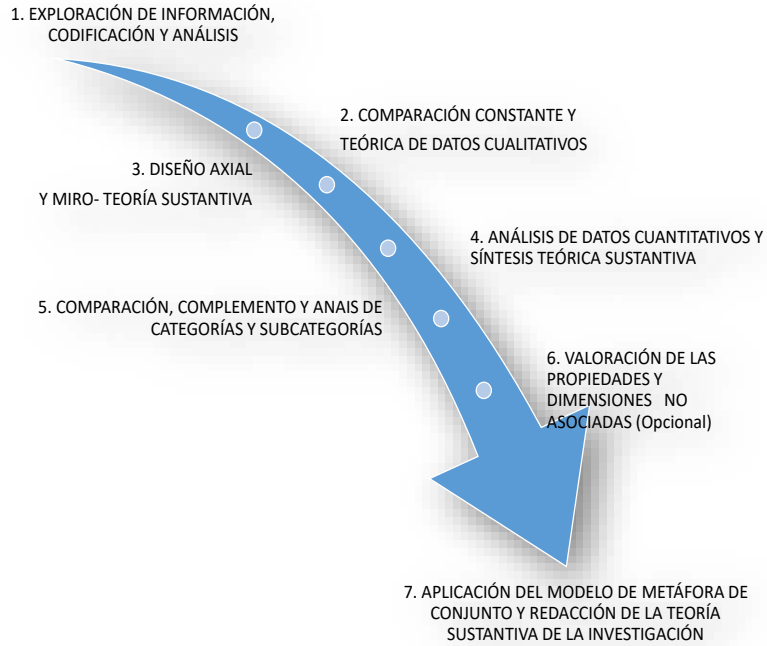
1. EXPLORACIÓN DE INFORMACIÓN, CODIFICACIÓN Y ANÁLISIS

2. COMPARACIÓN CONSTANTE Y TEÓRICA DE DATOS CUALITATIVOS

3. DISEÑO AXIAL Y MIRO- TEORÍA SUSTANTIVA

4. ANÁLISIS DE DATOS CUANTITATIVOS Y SÍNTESIS TEÓRICA SUSTANTIVA

5. COMPARACIÓN, COMPLEMENTO Y ANAIS DE CATEGORÍAS Y SUBCATEGORÍAS

6. VALORACIÓN DE LAS PROPIEDADES Y DIMENSIONES NO ASOCIADAS (Opcional)

7. APLICACIÓN DEL MODELO DE METÁFORA DE CONJUNTO Y REDACCIÓN DE LA TEORÍA SUSTANTIVA DE LA INVESTIGACIÓN